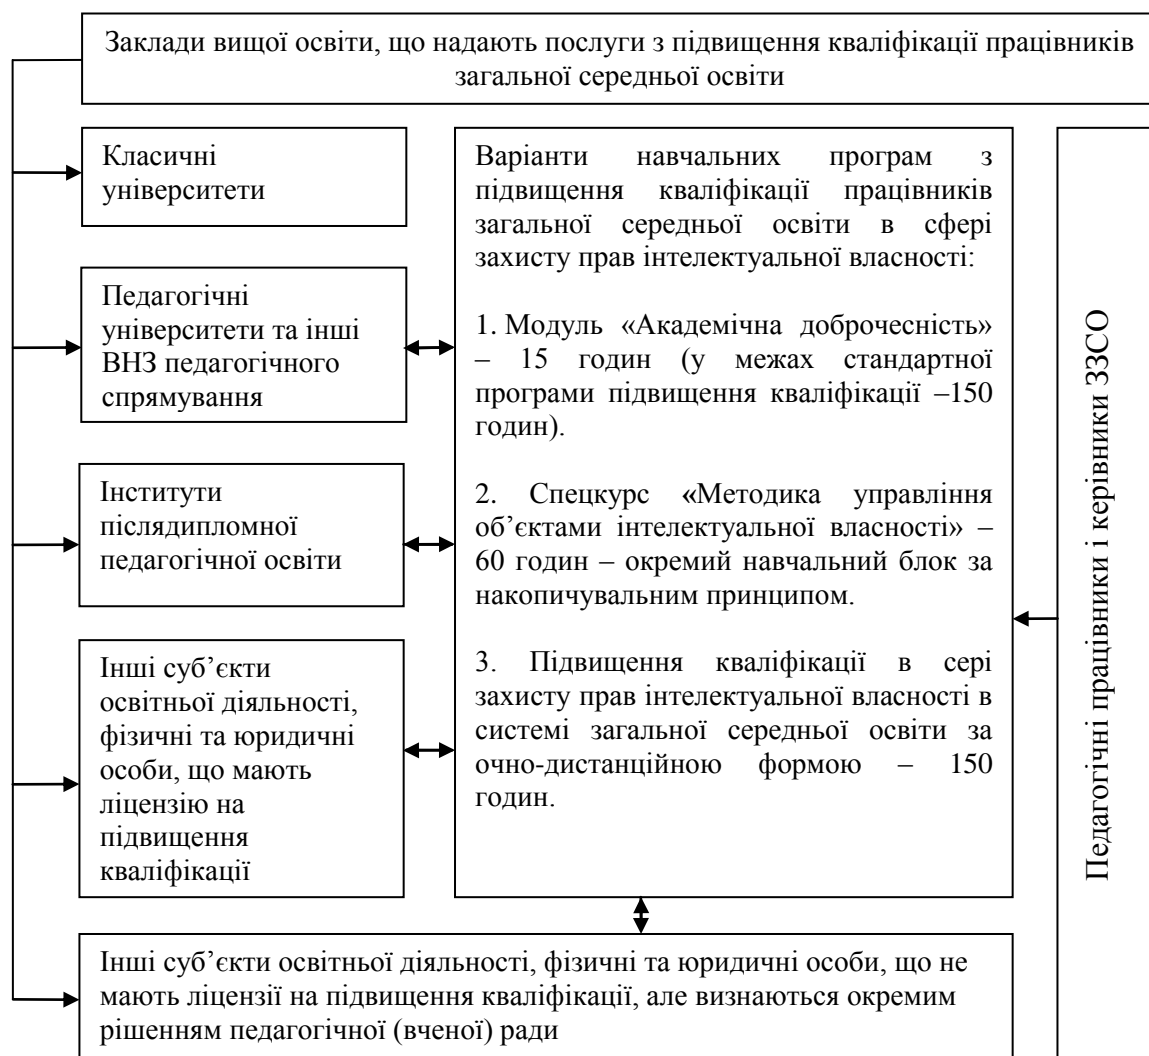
Заклади вищої освіти, що надають послуги з підвищення кваліфікації працівників загальної середньої освіти

Класичні університети

Педагогічні університети та інші ВНЗ педагогічного спрямування

Інститути післядипломної педагогічної освіти

Інші суб'єкти освітньої діяльності, фізичні та юридичні особи, що мають ліцензію на підвищення кваліфікації

Варіанти навчальних програм з підвищення кваліфікації працівників загальної середньої освіти в сфері захисту прав інтелектуальної власності:

1. Модуль «Академічна доброчесність» – 15 годин (у межах стандартної програми підвищення кваліфікації –150 годин).

2. Спецкурс «Методика управління об'єктами інтелектуальної власності» – 60 годин – окремий навчальний блок за накопичувальним принципом.

3. Підвищення кваліфікації в сері захисту прав інтелектуальної власності в системі загальної середньої освіти за очно-дистанційною формою – 150 годин.

Педагогічні працівники і керівники ЗЗСО

Інші суб'єкти освітньої діяльності, фізичні та юридичні особи, що не мають ліцензії на підвищення кваліфікації, але визнаються окремим рішенням педагогічної (вченої) ради